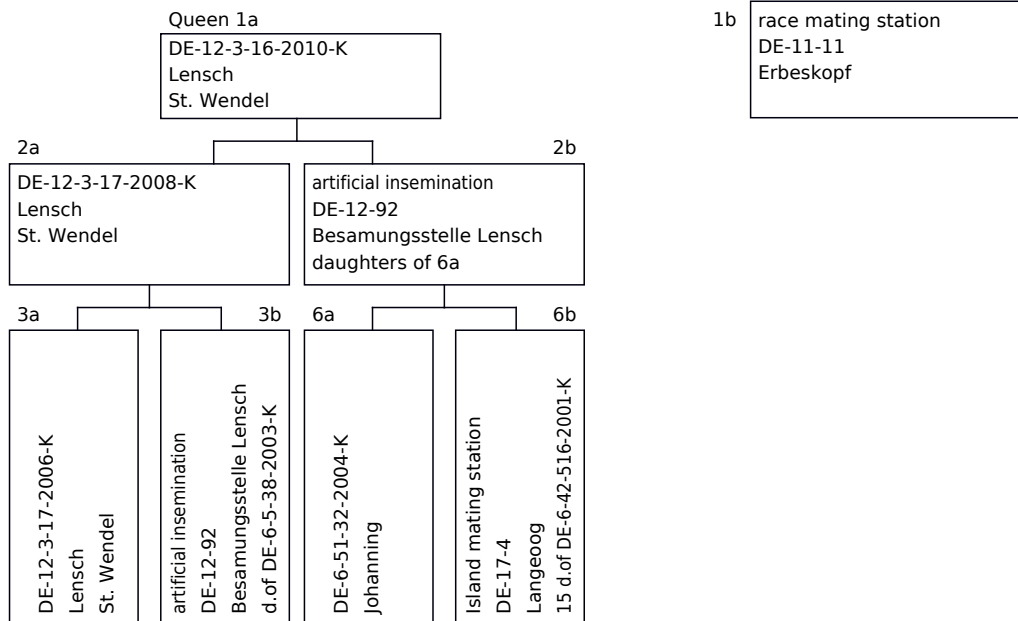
Queen 1a
DE-12-3-16-2010-K
Lensch
St. Wendel

1b
race mating station
DE-11-11
Erbeskopf

2a
DE-12-3-17-2008-K
Lensch
St. Wendel

2b
artificial insemination
DE-12-92
Besamungsstelle Lensch
daughters of 6a

3a
DE-12-3-17-2006-K
Lensch
St. Wendel

3b
artificial insemination
DE-12-92
Besamungsstelle Lensch
d.of DE-6-5-38-2003-K

6a
DE-6-51-32-2004-K
Johanning

6b
Island mating station
DE-17-4
Langeoog
15 d.of DE-6-42-516-2001-K